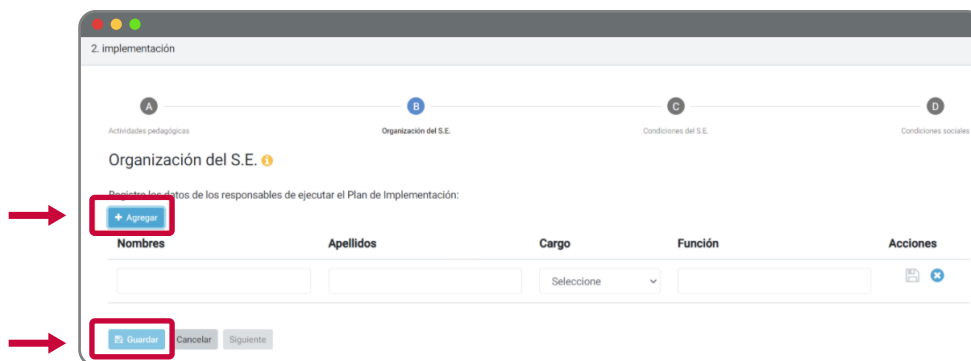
2. implementación

A
Actividades pedagógicas

B
Organización del S.E.

C
Condiciones del S.E.

D
Condiciones sociales

Organización del S.E.

Registre los datos de los responsables de ejecutar el Plan de Implementación:

+ Agregar

| Nombres | Apellidos | Cargo | Función | Acciones |
|---|---|---|---|---|
| | | Seleccione | | |

Guardar Cancelar Siguiente